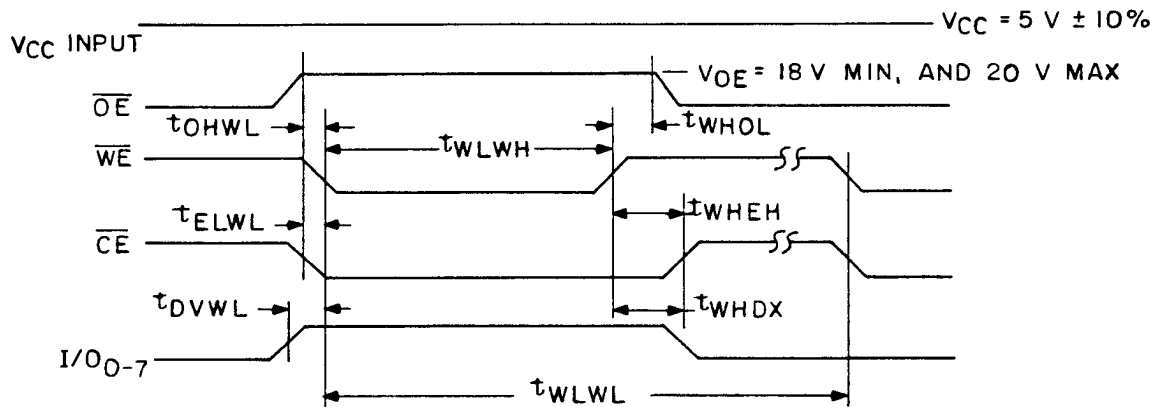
$V_{CC}$ INPUT

$V_{CC}$ = 5 V ± 10%

$V_{OE}$ = 18 V MIN, AND 20 V MAX

$\overline{OE}$

$t_{OHWL}$

$t_{WLWH}$

$t_{WHOL}$

$\overline{WE}$

$t_{ELWL}$

$t_{WHEH}$

$\overline{CE}$

$t_{DVWL}$

$t_{WHDX}$

$I/O_{0-7}$

$t_{WLWL}$